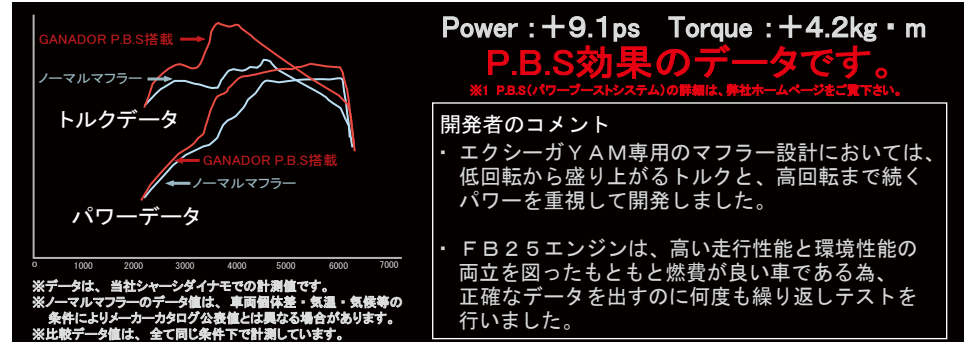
GANADOR P.B.S搭載

ノーマルマフラー

トルクデータ

GANADOR P.B.S搭載

ノーマルマフラー

パワーデータ

0 1000 2000 3000 4000 5000 6000 7000

※データは、当社シャーシダイナモでの計測値です。
※ノーマルマフラーのデータ値は、車両個体差・気温・気候等の条件によりメーカーカタログ公表値とは異なる場合があります。
※比較データ値は、全て同じ条件下で計測しています。

Power：＋9.1ps　Torque：＋4.2kg・m

P.B.S効果のデータです。

※1 P.B.S(パワーブーストシステム)の詳細は、弊社ホームページをご覧下さい。

開発者のコメント

・エクシーガＹＡＭ専用のマフラー設計においては、低回転から盛り上がるトルクと、高回転まで続くパワーを重視して開発しました。

・ＦＢ２５エンジンは、高い走行性能と環境性能の両立を図ったもともと燃費が良い車である為、正確なデータを出すのに何度も繰り返しテストを行いました。